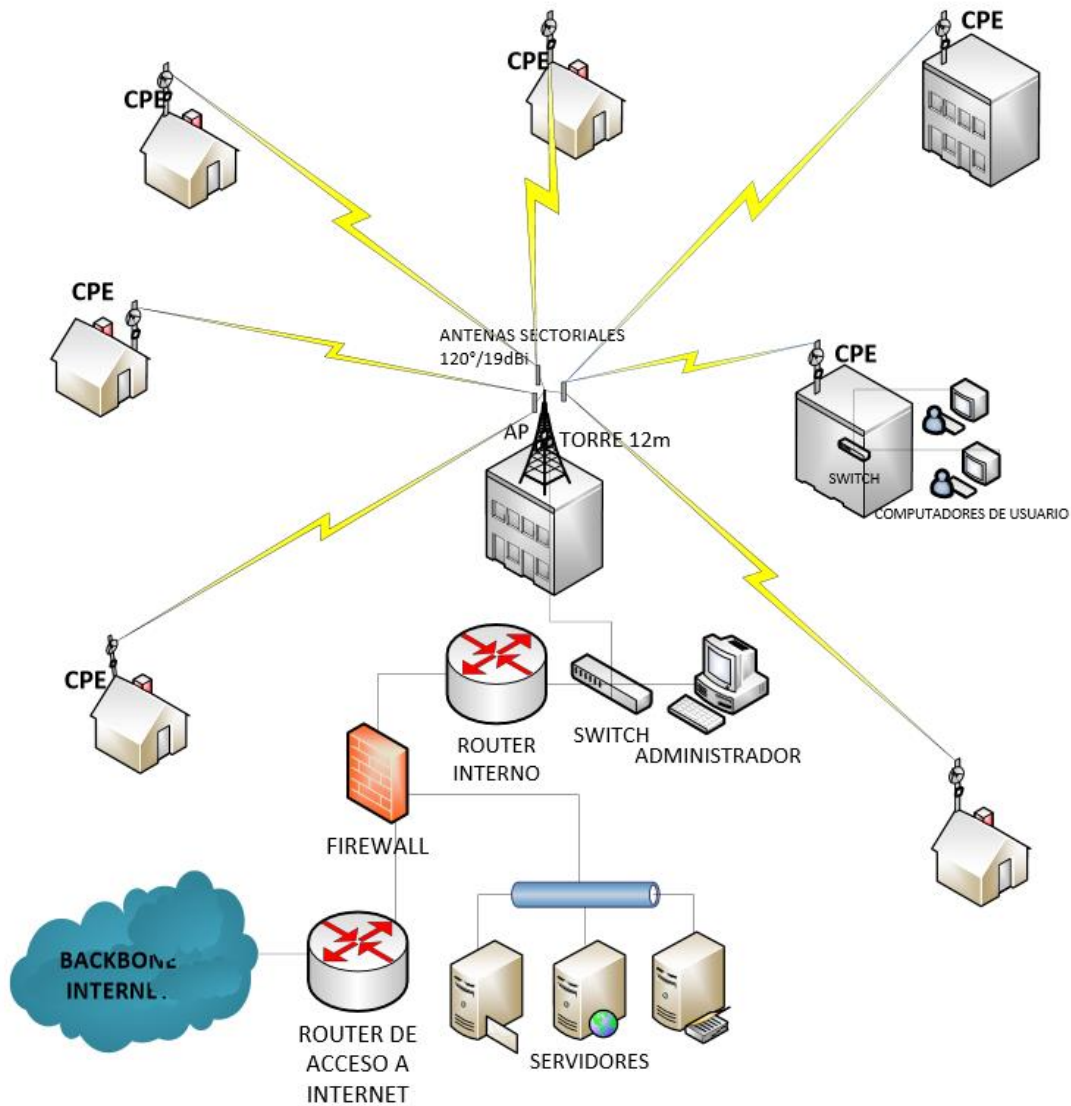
CPE

CPE

CPE

CPE

ANTENAS SECTORIALES 120°/19dBi

AP

TORRE 12m

CPE

SWITCH

COMPUTADORES DE USUARIO

CPE

ROUTER INTERNO

SWITCH

ADMINISTRADOR

FIREWALL

BACKBONE INTERNET

ROUTER DE ACCESO A INTERNET

SERVIDORES